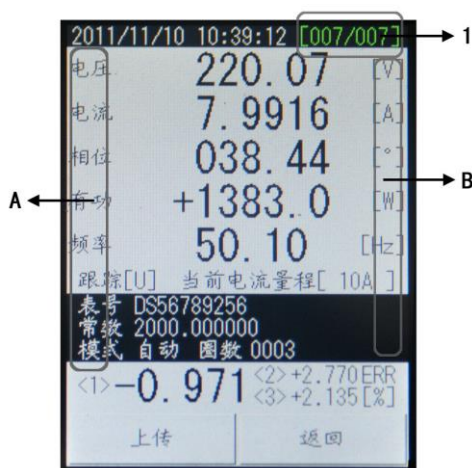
2011/11/10 10:39:12 [007/007]

1

电压 220.07 [V]

电流 7.9916 [A]

相位 038.44 [°]

有功 +1383.0 [W]

频率 50.10 [Hz]

A

B

跟踪[U] 当前电流量程[ 10A ]

表号 DS56789256
常数 2000.000000
模式 自动 圈数 0003

<1> −0.971 <2> +2.770 ERR <3> +2.135 [%]

上传

返回